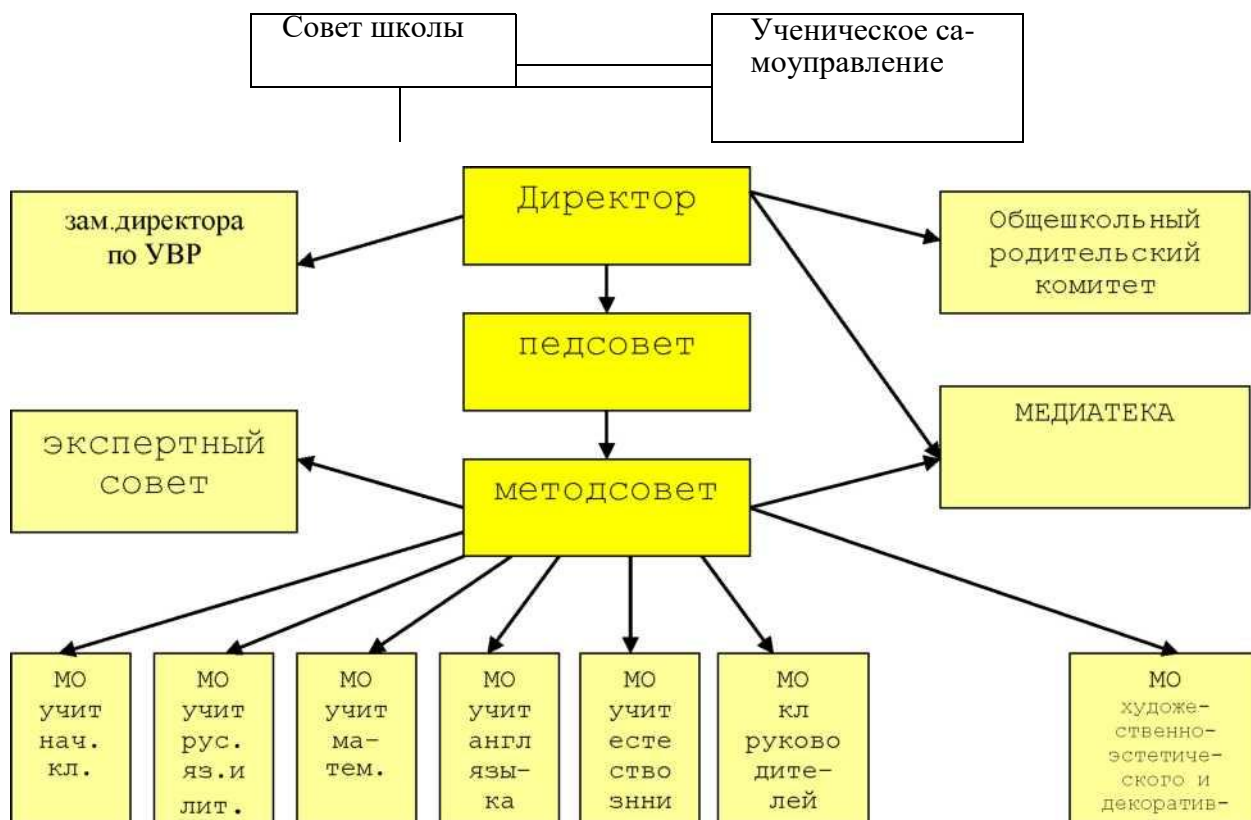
Совет школы

Ученическое самоуправление

Директор

зам.директора по УВР

Общешкольный родительский комитет

педсовет

МЕДИАТЕКА

экспертный совет

методсовет

МО учит нач. кл.

МО учит рус. яз.и лит.

МО учит матем.

МО учит англ языка

МО учит естествознни

МО кл руководителей

МО художественно-эстетического и декоратив-